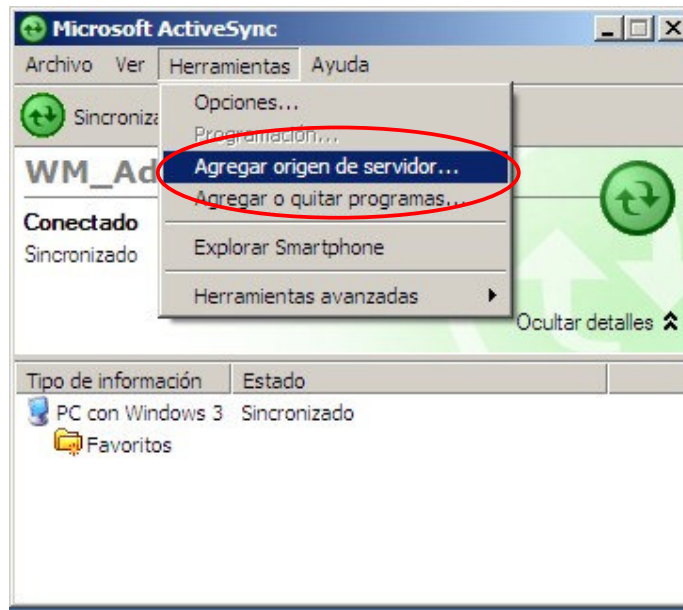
Microsoft ActiveSync

Archivo Ver Herramientas Ayuda

Sincroniza

WM_Ad

Conectado
Sincronizado

Opciones...
Programación...
Agregar origen de servidor...
Agregar o quitar programas...
Explorar Smartphone
Herramientas avanzadas

Ocultar detalles

| Tipo de información | Estado |
|---|---|
| PC con Windows 3 | Sincronizado |
| Favoritos | |